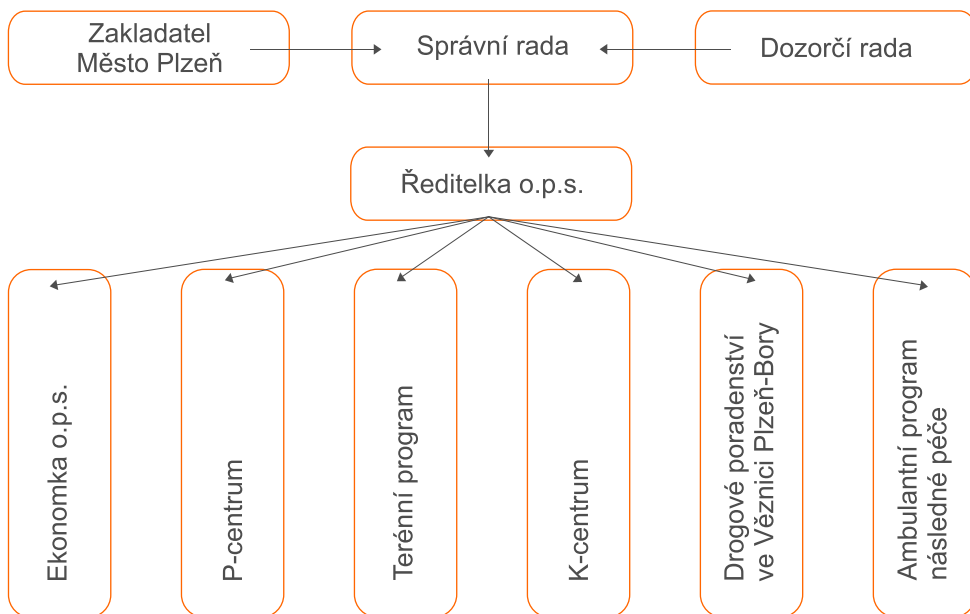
Zakladatel Město Plzeň

Správní rada

Dozorčí rada

Ředitelka o.p.s.

Ekonomka o.p.s.

P-centrum

Terénní program

K-centrum

Drogové poradenství ve Věznici Plzeň-Bory

Ambulantní program následné péče